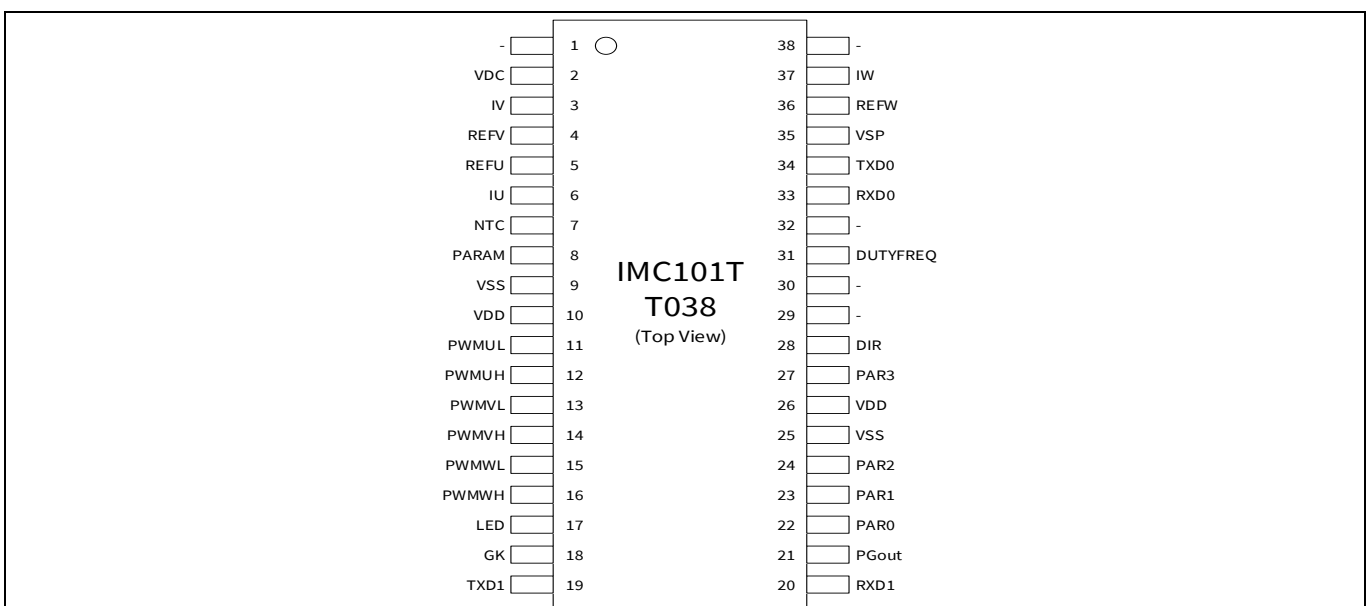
- 1
VDC 2
IV 3
REFV 4
REFU 5
IU 6
NTC 7
PARAM 8
VSS 9
VDD 10
PWMUL 11
PWMUH 12
PWMVL 13
PWMVH 14
PWMWL 15
PWMWH 16
LED 17
GK 18
TXD1 19

IMC101T
T038
(Top View)

38 -
37 IW
36 REFW
35 VSP
34 TXD0
33 RXD0
32 -
31 DUTYFREQ
30 -
29 -
28 DIR
27 PAR3
26 VDD
25 VSS
24 PAR2
23 PAR1
22 PAR0
21 PGout
20 RXD1